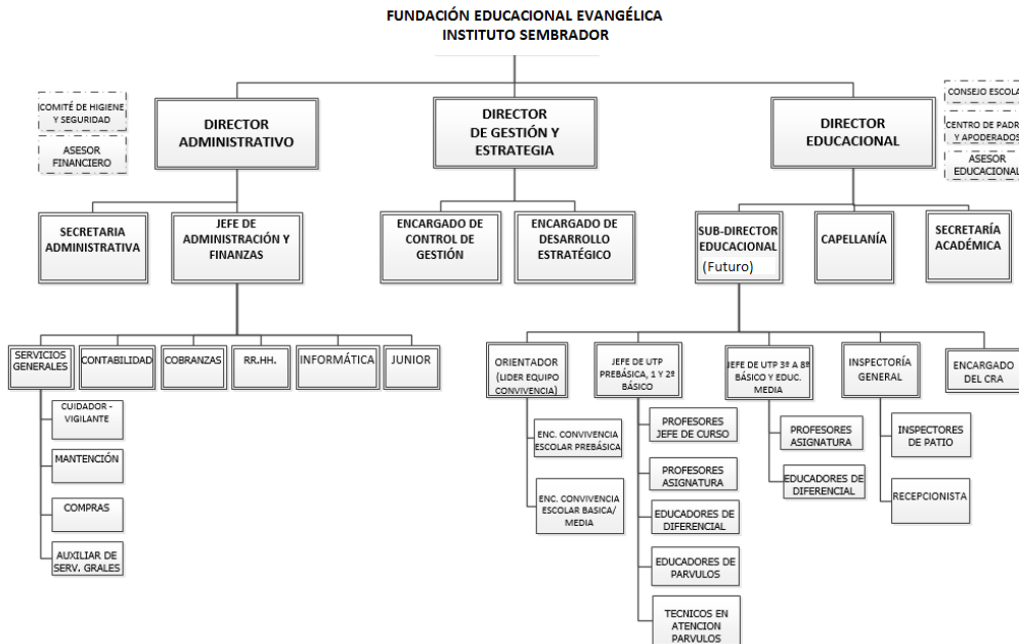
FUNDACIÓN EDUCACIONAL EVANGÉLICA
INSTITUTO SEMBRADOR

COMITÉ DE HIGIENE Y SEGURIDAD

ASESOR FINANCIERO

DIRECTOR ADMINISTRATIVO

DIRECTOR DE GESTIÓN Y ESTRATEGIA

DIRECTOR EDUCACIONAL

CONSEJO ESCOLA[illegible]

CENTRO DE PADR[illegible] Y APODERADOS

ASESOR EDUCACIONAL

SECRETARIA ADMINISTRATIVA

JEFE DE ADMINISTRACIÓN Y FINANZAS

ENCARGADO DE CONTROL DE GESTIÓN

ENCARGADO DE DESARROLLO ESTRATÉGICO

SUB-DIRECTOR EDUCACIONAL (Futuro)

CAPELLANÍA

SECRETARÍA ACADÉMICA

SERVICIOS GENERALES

CONTABILIDAD

COBRANZAS

RR.HH.

INFORMÁTICA

JUNIOR

CUIDADOR - VIGILANTE

MANTENCIÓN

COMPRAS

AUXILIAR DE SERV. GRALES

ORIENTADOR (LIDER EQUIPO CONVIVENCIA)

ENC. CONVIVENCIA ESCOLAR PREBÁSICA

ENC. CONVIVENCIA ESCOLAR BASICA/ MEDIA

JEFE DE UTP PREBÁSICA, 1 Y 2º BÁSICO

PROFESORES JEFE DE CURSO

PROFESORES ASIGNATURA

EDUCADORES DE DIFERENCIAL

EDUCADORES DE PARVULOS

TECNICOS EN ATENCION PARVULOS

JEFE DE UTP 3º A 8º BÁSICO Y EDUC. MEDIA

PROFESORES ASIGNATURA

EDUCADORES DE DIFERENCIAL

INSPECTORÍA GENERAL

INSPECTORES DE PATIO

RECEPCIONISTA

ENCARGADO DEL CRA